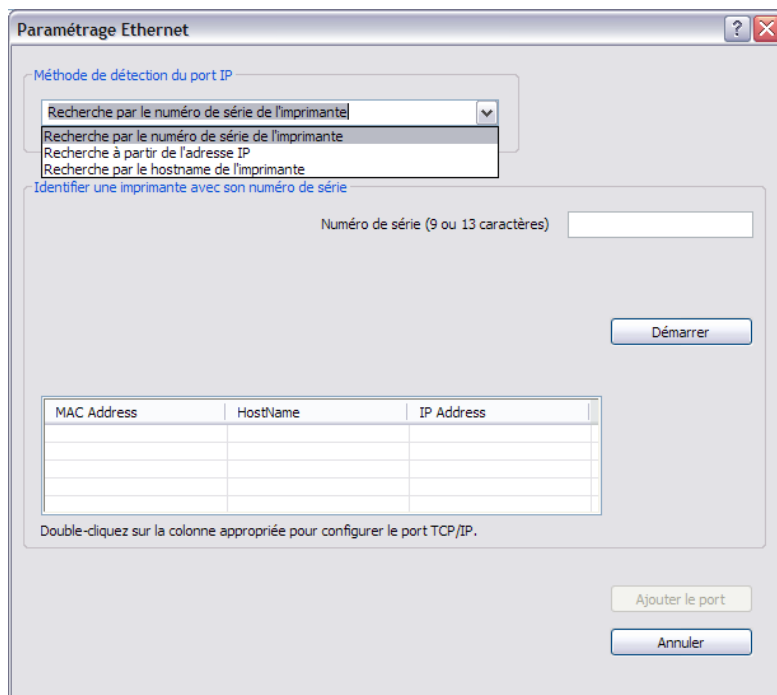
Paramétrage Ethernet

?

Méthode de détection du port IP

Recherche par le numéro de série de l'imprimante

Recherche par le numéro de série de l'imprimante
Recherche à partir de l'adresse IP
Recherche par le hostname de l'imprimante

Identifier une imprimante avec son numéro de série

Numéro de série (9 ou 13 caractères)

Démarrer

| MAC Address | HostName | IP Address |
|---|---|---|
| | | |
| | | |
| | | |
| | | |
| | | |

Double-cliquez sur la colonne appropriée pour configurer le port TCP/IP.

Ajouter le port

Annuler